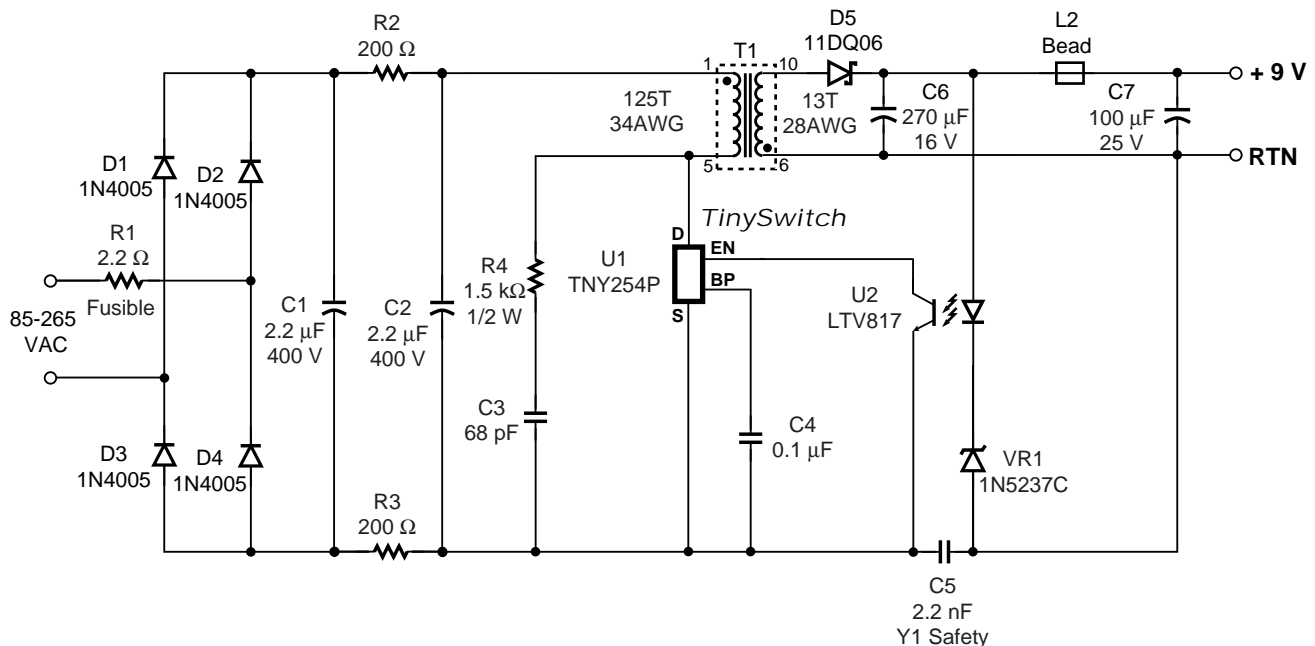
R2
200 Ω

T1
1 10
5 6
125T
34AWG

D5
11DQ06
13T
28AWG

L2
Bead

C6
270 μF
16 V

C7
100 μF
25 V

+ 9 V
RTN

D1
1N4005
D2
1N4005

R1
2.2 Ω
Fusible

85-265
VAC

C1
2.2 μF
400 V

C2
2.2 μF
400 V

R4
1.5 kΩ
1/2 W

TinySwitch
D
EN
BP
S
U1
TNY254P

U2
LTV817

C3
68 pF

C4
0.1 μF

VR1
1N5237C

D3
1N4005
D4
1N4005

R3
200 Ω

C5
2.2 nF
Y1 Safety